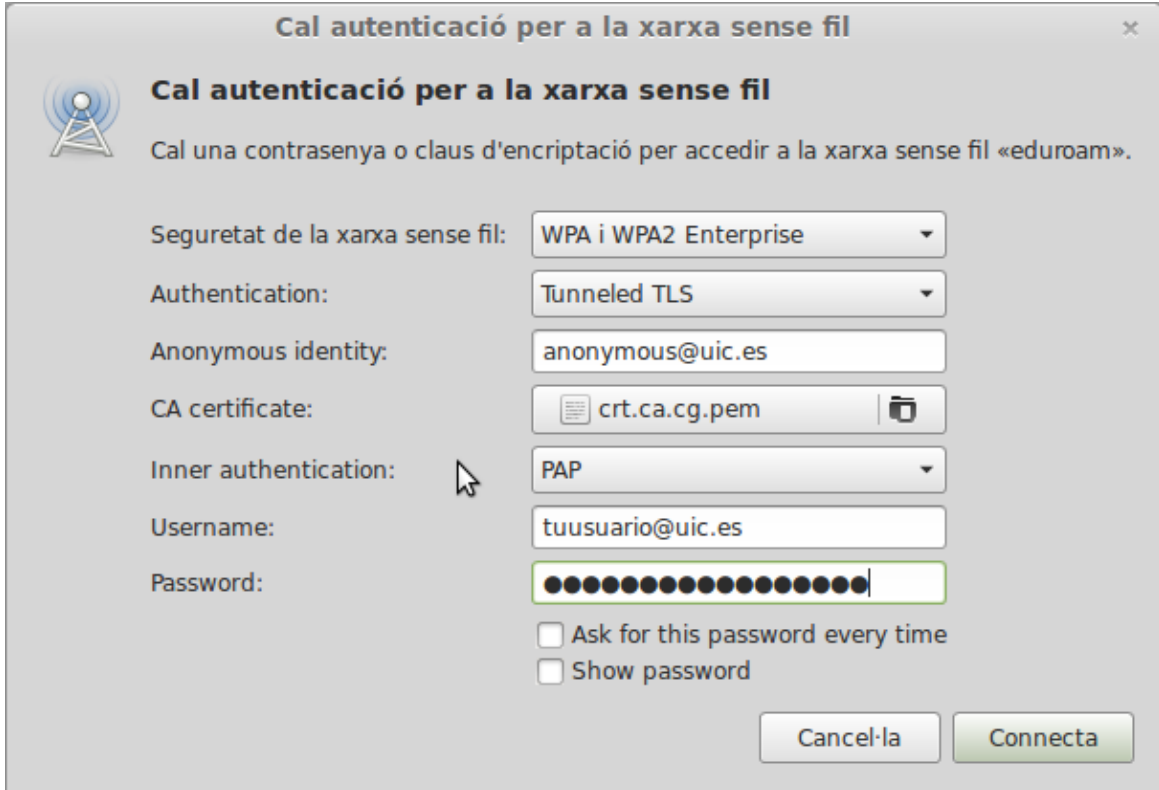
Cal autenticació per a la xarxa sense fil ×

Cal autenticació per a la xarxa sense fil

Cal una contrasenya o claus d'encriptació per accedir a la xarxa sense fil «eduroam».

Seguretat de la xarxa sense fil: WPA i WPA2 Enterprise

Authentication: Tunneled TLS

Anonymous identity: anonymous@uic.es

CA certificate: crt.ca.cg.pem

Inner authentication: PAP

Username: tuusuario@uic.es

Password: ●●●●●●●●●●●●●●●●●●

Ask for this password every time

Show password

Cancel·la Connecta